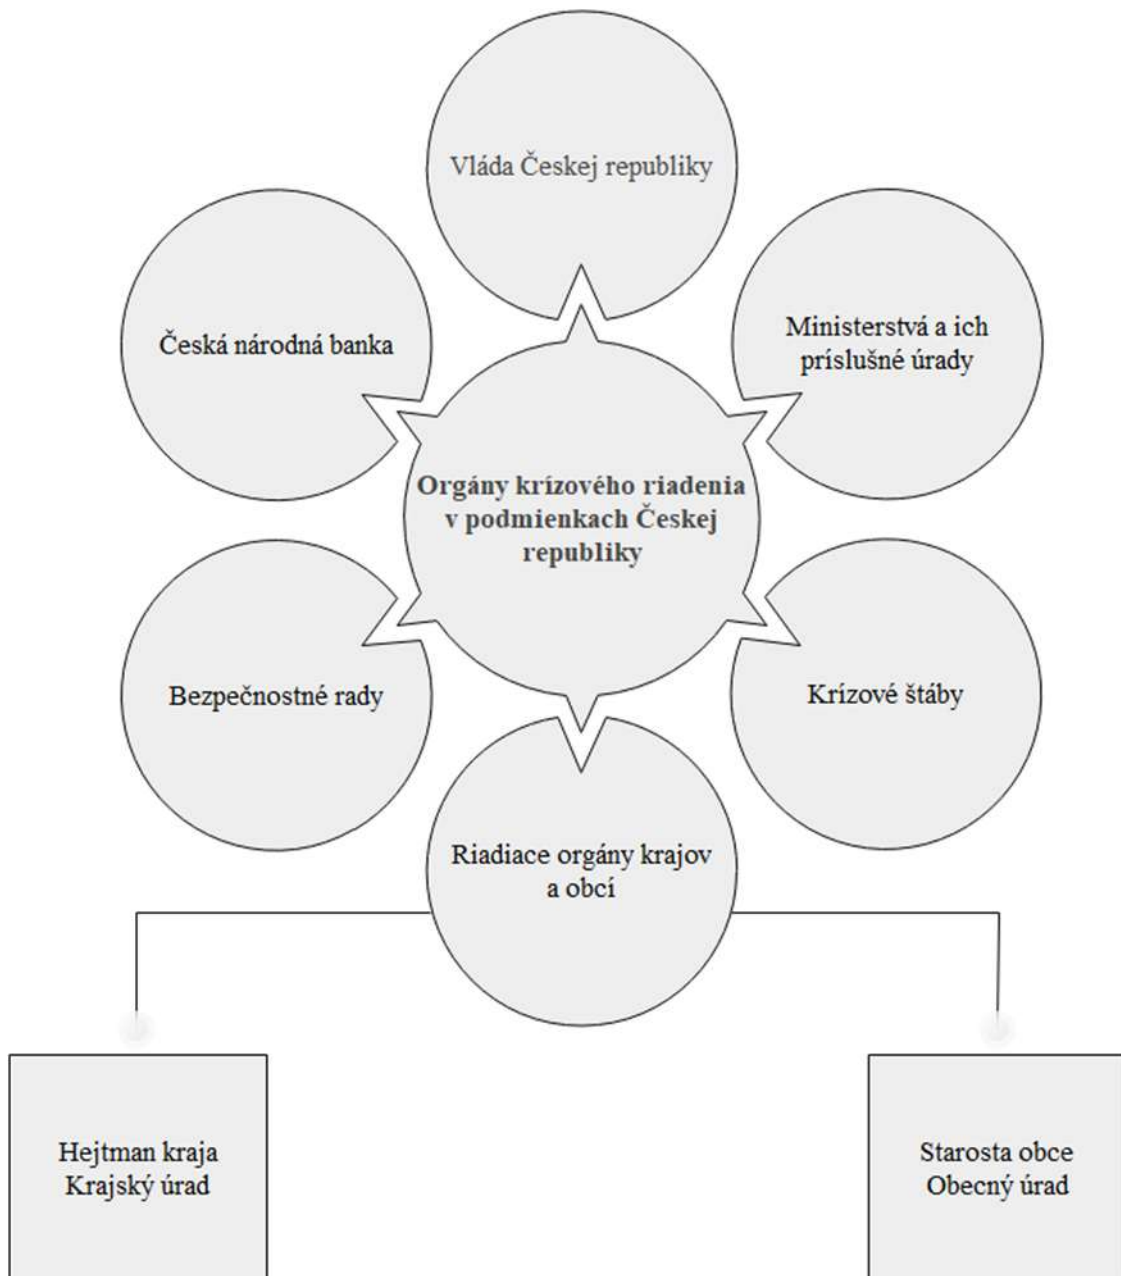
Vláda Českej republiky

Česká národná banka

Ministerstvá a ich príslušné úrady

Orgány krízového riadenia v podmienkach Českej republiky

Bezpečnostné rady

Krízové štáby

Riadiace orgány krajov a obcí

Hejtman kraja
Krajský úrad

Starosta obce
Obecný úrad